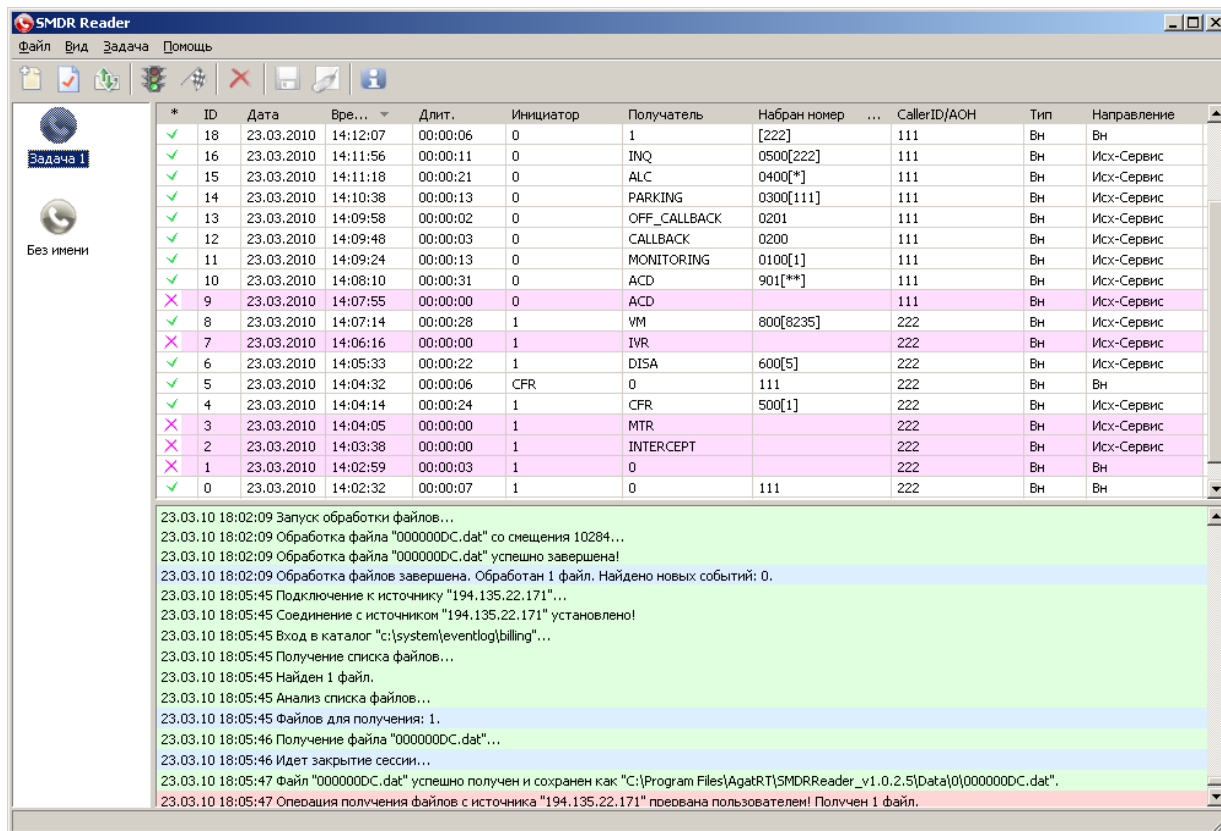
SMDR Reader

Файл Вид Задача Помощь

Задача 1

Без имени

| * | ID | Дата | Вре... | Длит. | Инициатор | Получатель | Набран номер ... | CallerID/АОН | Тип | Направление |
|---|---|---|---|---|---|---|---|---|---|---|
| ✓ | 18 | 23.03.2010 | 14:12:07 | 00:00:06 | 0 | 1 | [222] | 111 | Вн | Вн |
| ✓ | 16 | 23.03.2010 | 14:11:56 | 00:00:11 | 0 | INQ | 0500[222] | 111 | Вн | Исх-Сервис |
| ✓ | 15 | 23.03.2010 | 14:11:18 | 00:00:21 | 0 | ALC | 0400[*] | 111 | Вн | Исх-Сервис |
| ✓ | 14 | 23.03.2010 | 14:10:38 | 00:00:13 | 0 | PARKING | 0300[111] | 111 | Вн | Исх-Сервис |
| ✓ | 13 | 23.03.2010 | 14:09:58 | 00:00:02 | 0 | OFF_CALLBACK | 0201 | 111 | Вн | Исх-Сервис |
| ✓ | 12 | 23.03.2010 | 14:09:48 | 00:00:03 | 0 | CALLBACK | 0200 | 111 | Вн | Исх-Сервис |
| ✓ | 11 | 23.03.2010 | 14:09:24 | 00:00:13 | 0 | MONITORING | 0100[1] | 111 | Вн | Исх-Сервис |
| ✓ | 10 | 23.03.2010 | 14:08:10 | 00:00:31 | 0 | ACD | 901[**] | 111 | Вн | Исх-Сервис |
| × | 9 | 23.03.2010 | 14:07:55 | 00:00:00 | 0 | ACD | | 111 | Вн | Исх-Сервис |
| ✓ | 8 | 23.03.2010 | 14:07:14 | 00:00:28 | 1 | VM | 800[8235] | 222 | Вн | Исх-Сервис |
| × | 7 | 23.03.2010 | 14:06:16 | 00:00:00 | 1 | IVR | | 222 | Вн | Исх-Сервис |
| ✓ | 6 | 23.03.2010 | 14:05:33 | 00:00:22 | 1 | DISA | 600[5] | 222 | Вн | Исх-Сервис |
| ✓ | 5 | 23.03.2010 | 14:04:32 | 00:00:06 | CFR | 0 | 111 | 222 | Вн | Вн |
| ✓ | 4 | 23.03.2010 | 14:04:14 | 00:00:24 | 1 | CFR | 500[1] | 222 | Вн | Исх-Сервис |
| × | 3 | 23.03.2010 | 14:04:05 | 00:00:00 | 1 | MTR | | 222 | Вн | Исх-Сервис |
| × | 2 | 23.03.2010 | 14:03:38 | 00:00:00 | 1 | INTERCEPT | | 222 | Вн | Исх-Сервис |
| × | 1 | 23.03.2010 | 14:02:59 | 00:00:03 | 1 | 0 | | 222 | Вн | Вн |
| ✓ | 0 | 23.03.2010 | 14:02:32 | 00:00:07 | 1 | 0 | 111 | 222 | Вн | Вн |

23.03.10 18:02:09 Запуск обработки файлов...
23.03.10 18:02:09 Обработка файла "000000DC.dat" со смещения 10284...
23.03.10 18:02:09 Обработка файла "000000DC.dat" успешно завершена!
23.03.10 18:02:09 Обработка файлов завершена. Обработан 1 файл. Найдено новых событий: 0.
23.03.10 18:05:45 Подключение к источнику "194.135.22.171"...
23.03.10 18:05:45 Соединение с источником "194.135.22.171" установлено!
23.03.10 18:05:45 Вход в каталог "c:\system\eventlog\billing"...
23.03.10 18:05:45 Получение списка файлов...
23.03.10 18:05:45 Найден 1 файл.
23.03.10 18:05:45 Анализ списка файлов...
23.03.10 18:05:45 Файлов для получения: 1.
23.03.10 18:05:46 Получение файла "000000DC.dat"...
23.03.10 18:05:46 Идет закрытие сессии...
23.03.10 18:05:47 Файл "000000DC.dat" успешно получен и сохранен как "C:\Program Files\AgatRT\SMDRReader_v1.0.2.5\Data\0\000000DC.dat".
23.03.10 18:05:47 Операция получения файлов с источника "194.135.22.171" прервана пользователем! Получен 1 файл.